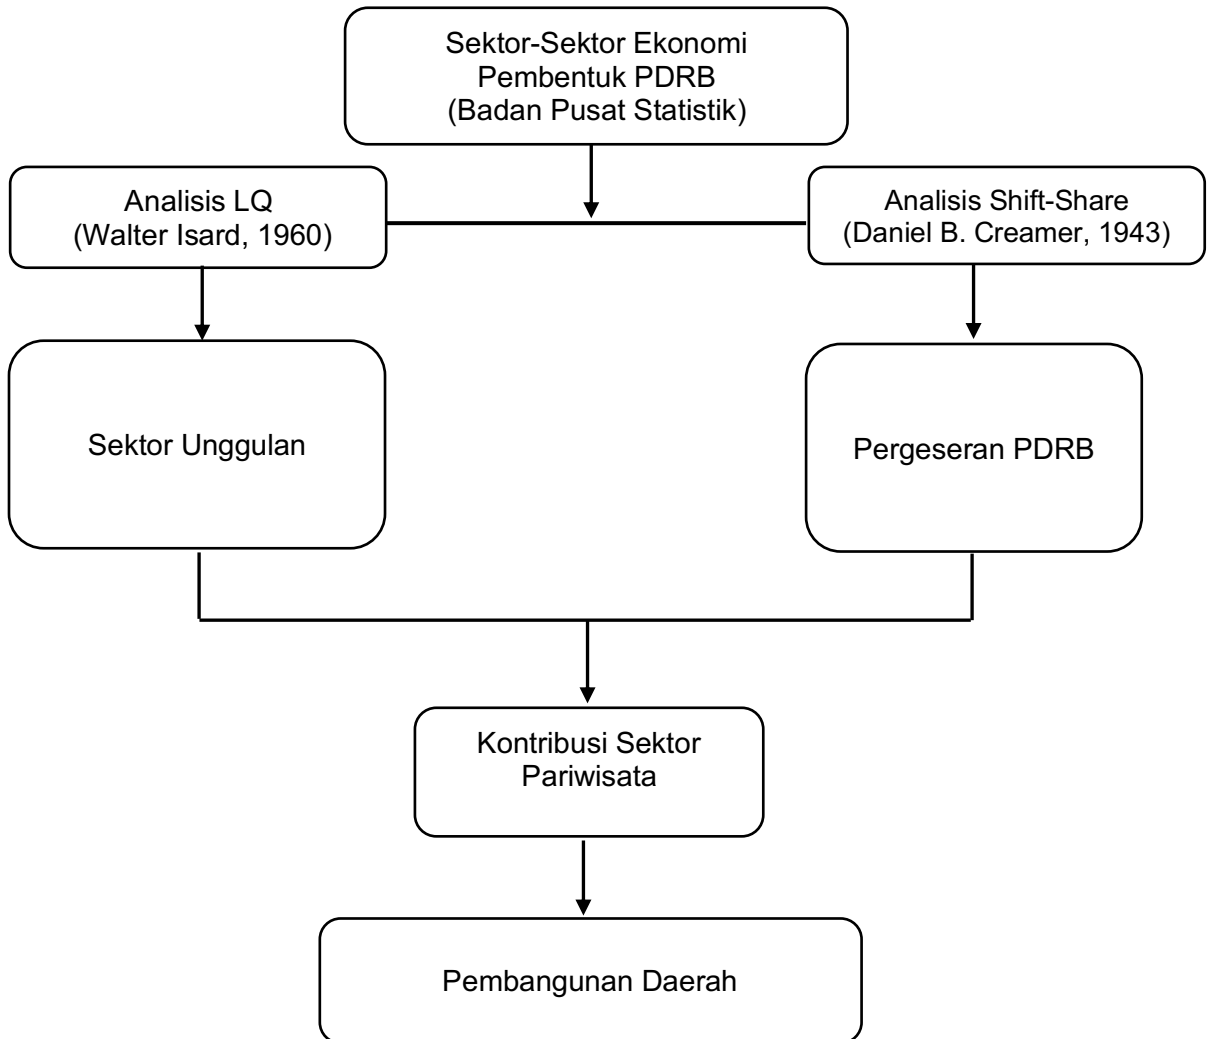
Sektor-Sektor Ekonomi
Pembentuk PDRB
(Badan Pusat Statistik)

Analisis LQ
(Walter Isard, 1960)

Analisis Shift-Share
(Daniel B. Creamer, 1943)

Sektor Unggulan

Pergeseran PDRB

Kontribusi Sektor
Pariwisata

Pembangunan Daerah